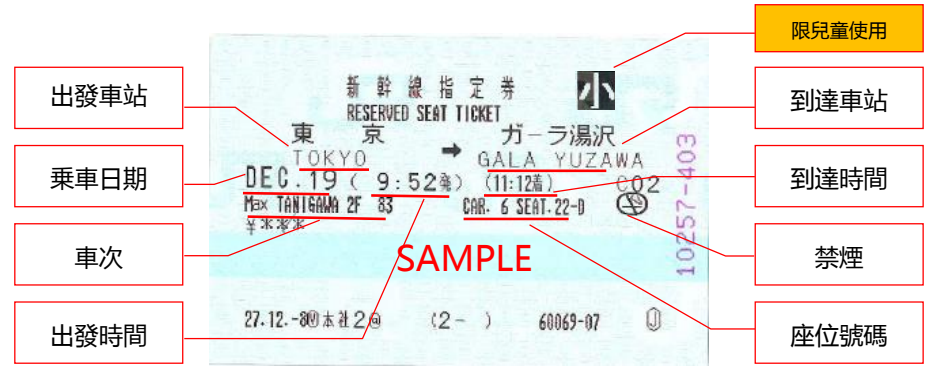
限兒童使用

出發車站

新幹線指定券
RESERVED SEAT TICKET

小

到達車站

東　京 ➡ ガーラ湯沢
TOKYO　GALA YUZAWA

乘車日期

DEC.19（9:52発）（11:12着）C02

到達時間

Max TANIGAWA 2F 83　CAR. 6 SEAT.22-D

¥※※※

車次

禁煙

SAMPLE

10257-403

27.12.-8㊥本社2㊞　（2-　）　60069-07

出發時間

座位號碼